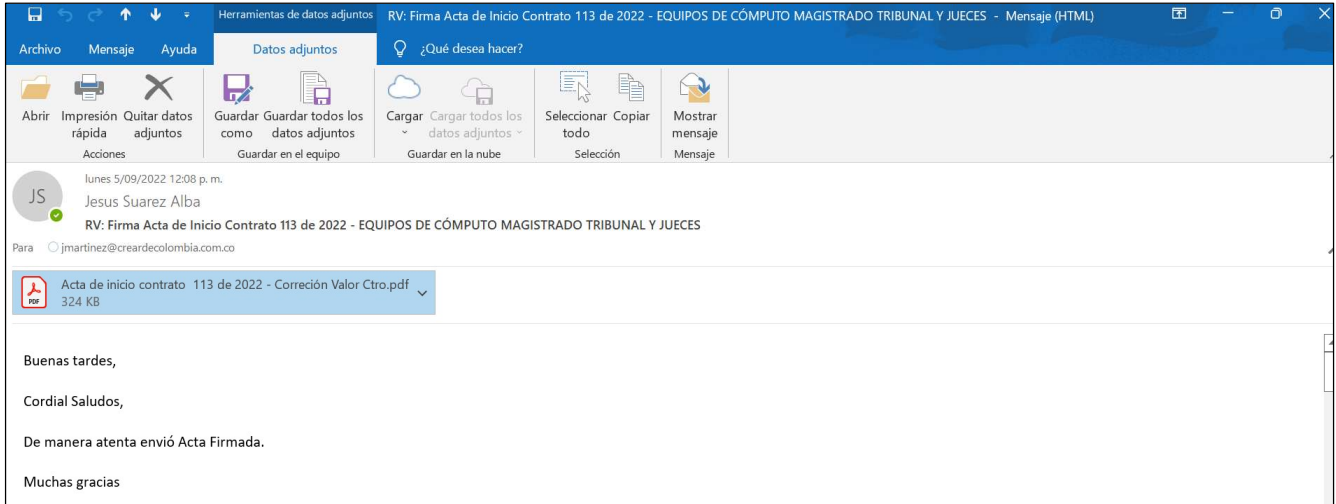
Herramientas de datos adjuntos RV: Firma Acta de Inicio Contrato 113 de 2022 - EQUIPOS DE CÓMPUTO MAGISTRADO TRIBUNAL Y JUECES - Mensaje (HTML)

Archivo Mensaje Ayuda Datos adjuntos ¿Qué desea hacer?

Abrir Impresión rápida Quitar datos adjuntos
Acciones

Guardar como Guardar todos los datos adjuntos
Guardar en el equipo

Cargar Cargar todos los datos adjuntos
Guardar en la nube

Seleccionar todo Copiar
Selección

Mostrar mensaje
Mensaje

JS
lunes 5/09/2022 12:08 p. m.
Jesus Suarez Alba
RV: Firma Acta de Inicio Contrato 113 de 2022 - EQUIPOS DE CÓMPUTO MAGISTRADO TRIBUNAL Y JUECES
Para jmartinez@creardecolombia.com.co

Acta de inicio contrato 113 de 2022 - Correción Valor Ctro.pdf
324 KB

Buenas tardes,

Cordial Saludos,

De manera atenta envió Acta Firmada.

Muchas gracias